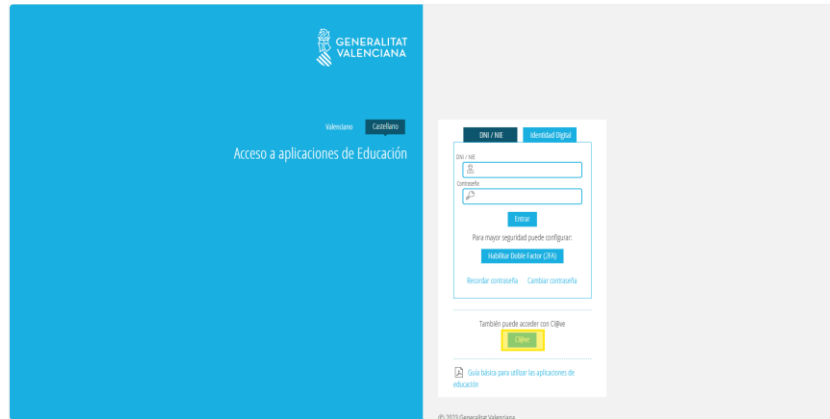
GENERALITAT VALENCIANA

Valenciano Castellano

Acceso a aplicaciones de Educación

DNI / NIE Identidad Digital

DNI / NIE

Contraseña

Entrar

Para mayor seguridad puede configurar:

Habilitar Doble Factor (2FA)

Recordar contraseña Cambiar contraseña

También puede acceder con Cl@ve

Cl@ve

Guía básica para utilizar las aplicaciones de educación

© 2023 Generalitat Valenciana